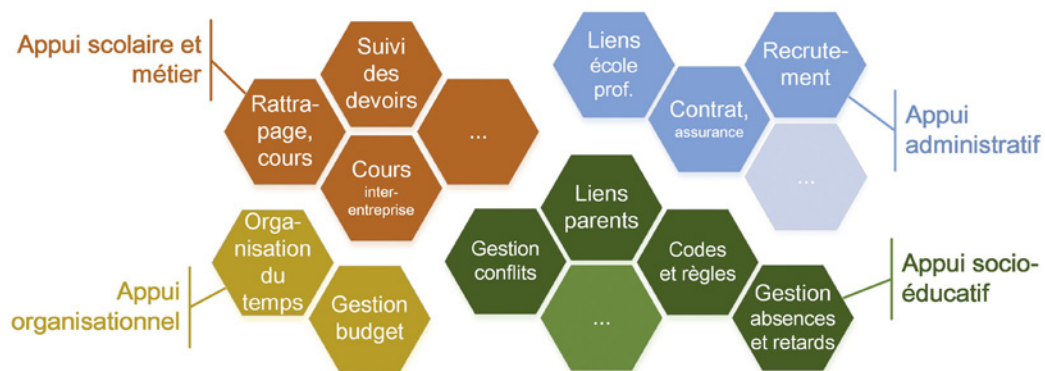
Appui scolaire et métier

Rattrapage, cours

Suivi des devoirs

...

Cours interentreprise

Liens école prof.

Recrutement

Contrat, assurance

...

Appui administratif

Organisation du temps

Gestion budget

Appui organisationnel

Liens parents

Gestion conflits

Codes et règles

...

Gestion absences et retards

Appui socioéducatif